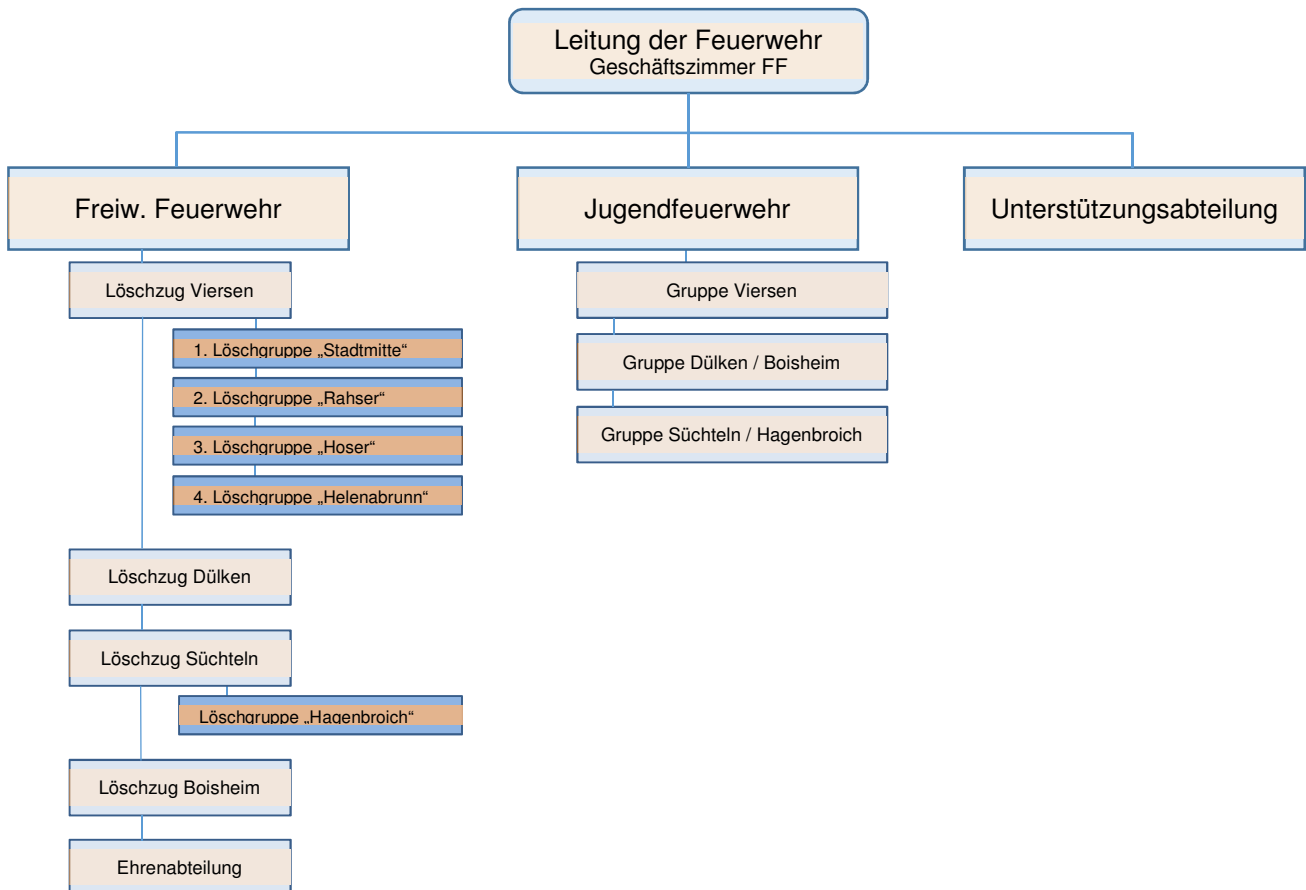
Leitung der Feuerwehr
Geschäftszimmer FF

Freiw. Feuerwehr

Löschzug Viersen

1. Löschgruppe „Stadtmitte“

2. Löschgruppe „Rahser“

3. Löschgruppe „Hoser“

4. Löschgruppe „Helenabrunn“

Löschzug Dülken

Löschzug Süchteln

Löschgruppe „Hagenbroich“

Löschzug Boisheim

Ehrenabteilung

Jugendfeuerwehr

Gruppe Viersen

Gruppe Dülken / Boisheim

Gruppe Süchteln / Hagenbroich

Unterstützungsabteilung